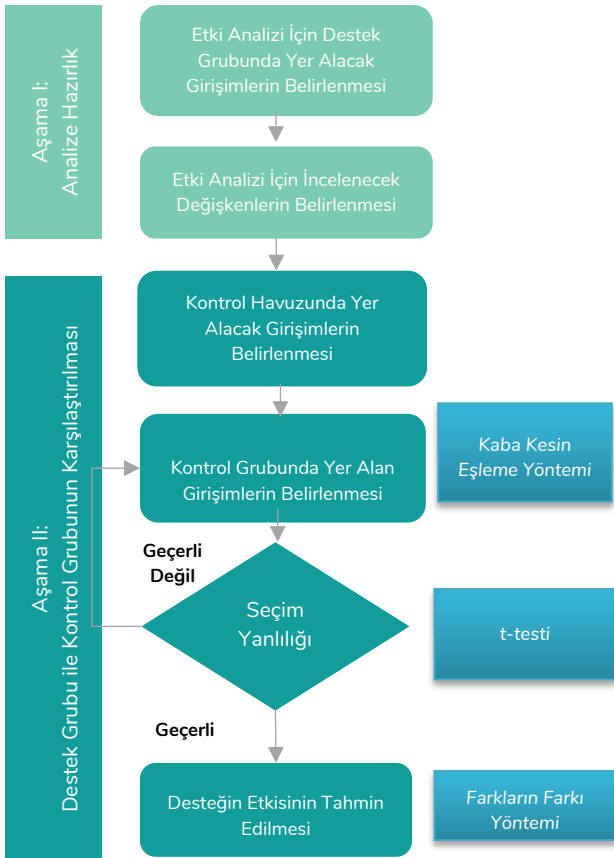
Aşama I: Analize Hazırlık

Etki Analizi İçin Destek Grubunda Yer Alacak Girişimlerin Belirlenmesi

Etki Analizi İçin İncelenecek Değişkenlerin Belirlenmesi

Aşama II: Destek Grubu ile Kontrol Grubunun Karşılaştırılması

Kontrol Havuzunda Yer Alacak Girişimlerin Belirlenmesi

Kontrol Grubunda Yer Alan Girişimlerin Belirlenmesi

Kaba Kesin Eşleme Yöntemi

Geçerli Değil

Seçim Yanlılığı

t-testi

Geçerli

Desteğin Etkisinin Tahmin Edilmesi

Farkların Farkı Yöntemi